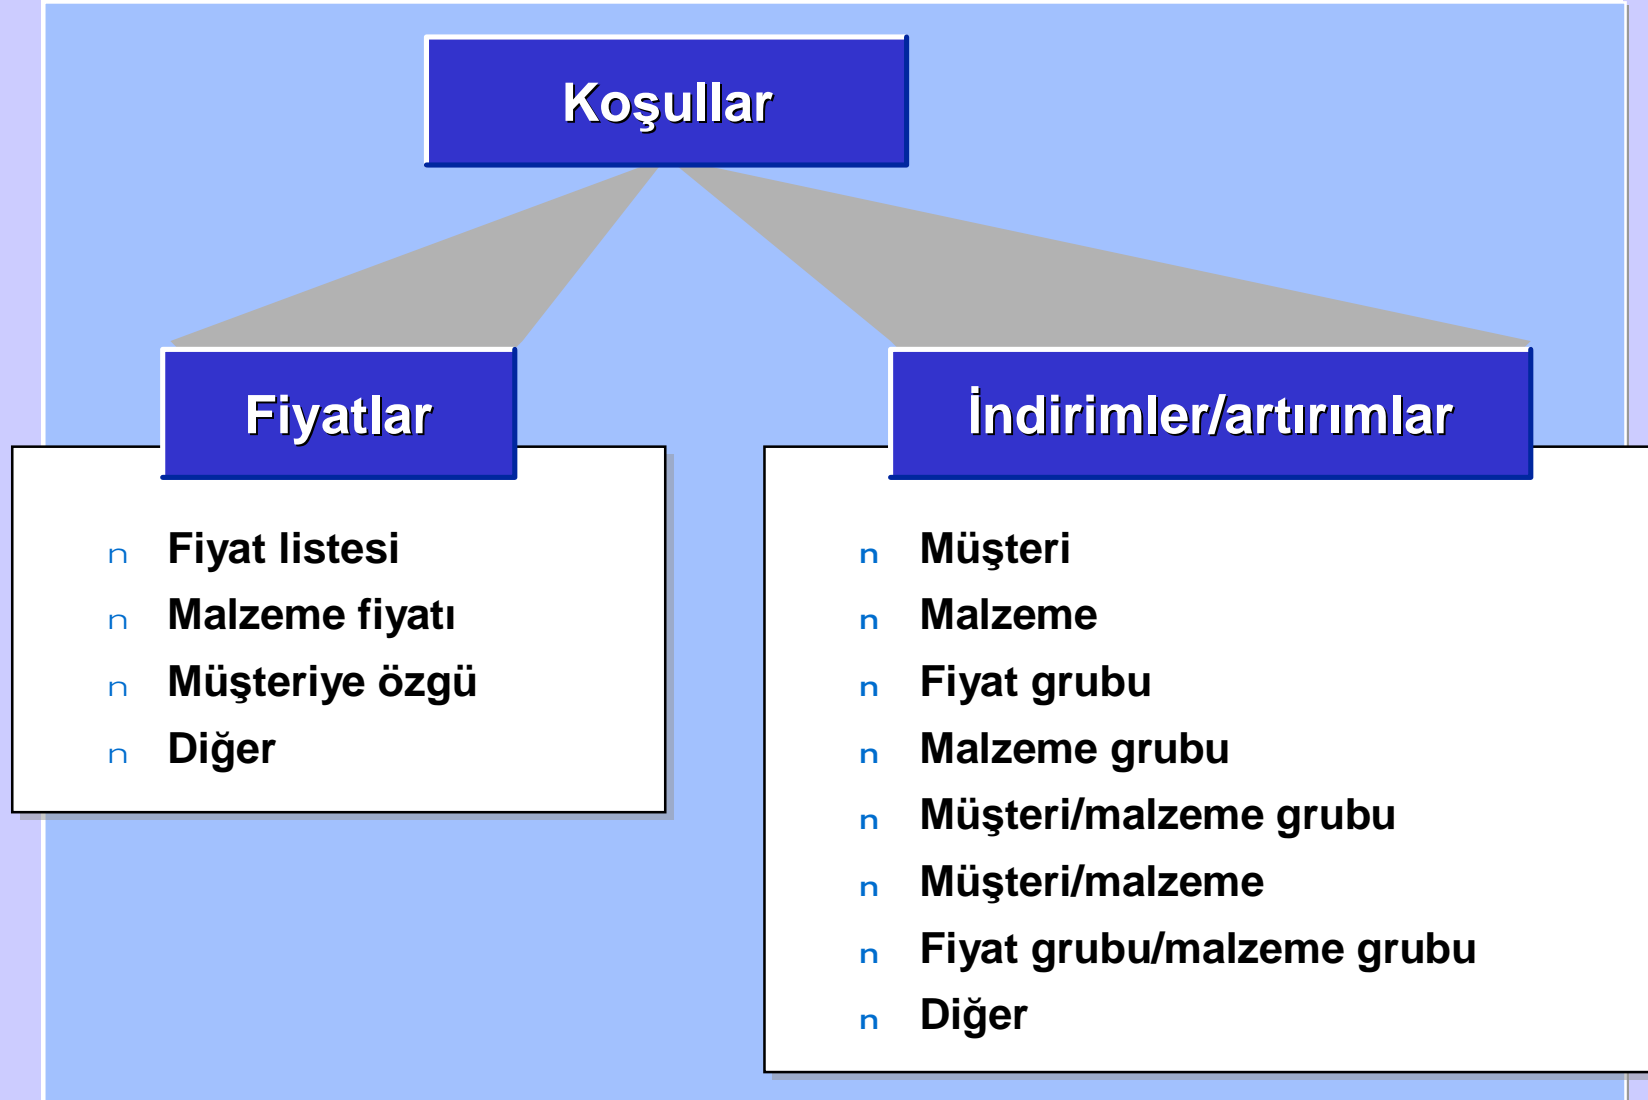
Koşullar

Fiyatlar

n Fiyat listesi
n Malzeme fiyatı
n Müşteriye özgü
n Diğer

İndirimler/artırımlar

n Müşteri
n Malzeme
n Fiyat grubu
n Malzeme grubu
n Müşteri/malzeme grubu
n Müşteri/malzeme
n Fiyat grubu/malzeme grubu
n Diğer